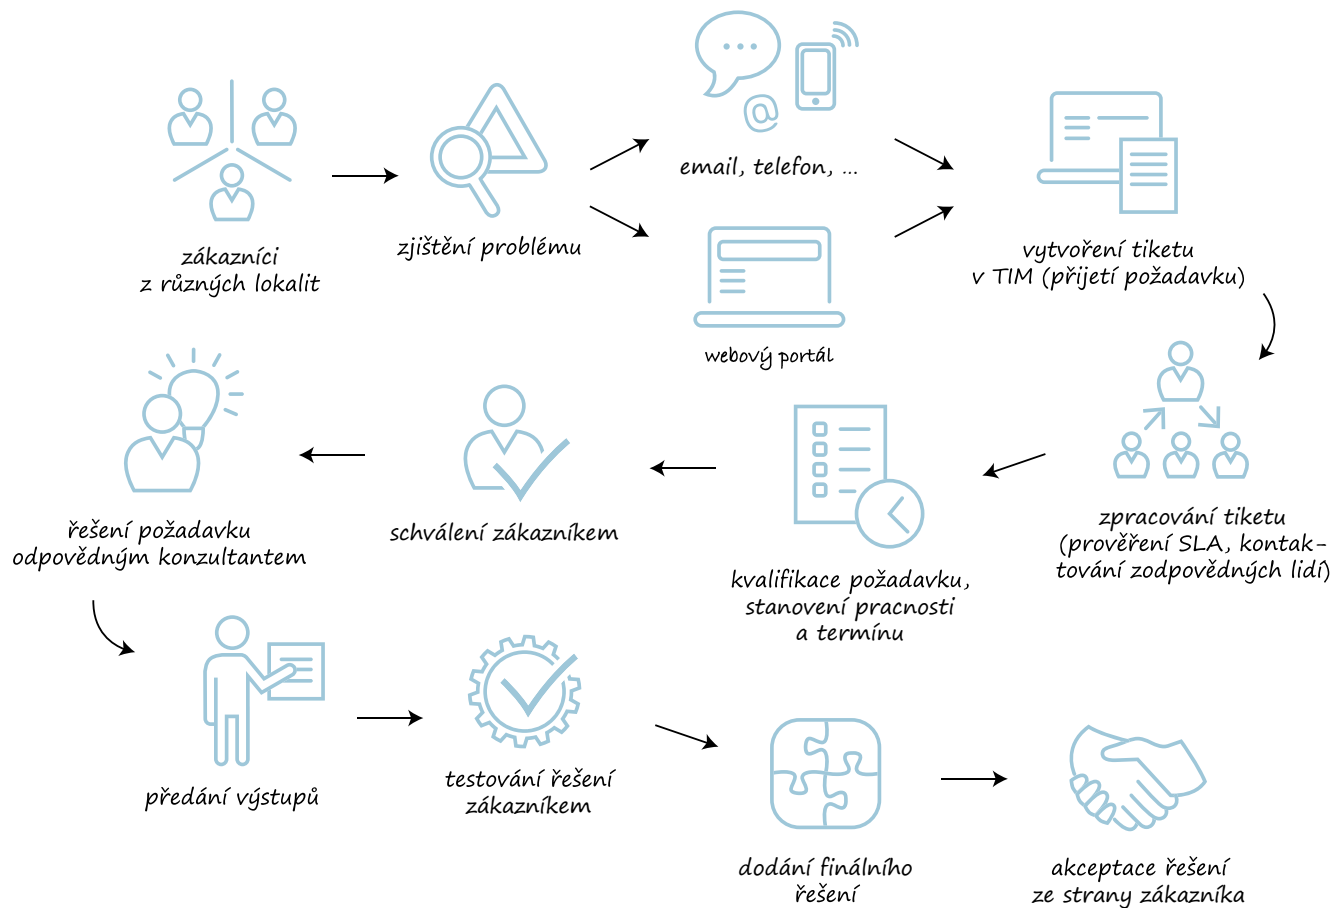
zákazníci
z různých lokalit

zjištění problému

email, telefon, ...

webový portál

vytvoření tiketu
v TIM (přijetí požadavku)

zpracování tiketu
(prověření SLA, kontaktování zodpovědných lidí)

kvalifikace požadavku,
stanovení pracnosti
a termínu

schválení zákazníkem

řešení požadavku
odpovědným konzultantem

předání výstupů

testování řešení
zákazníkem

dodání finálního
řešení

akceptace řešení
ze strany zákazníka